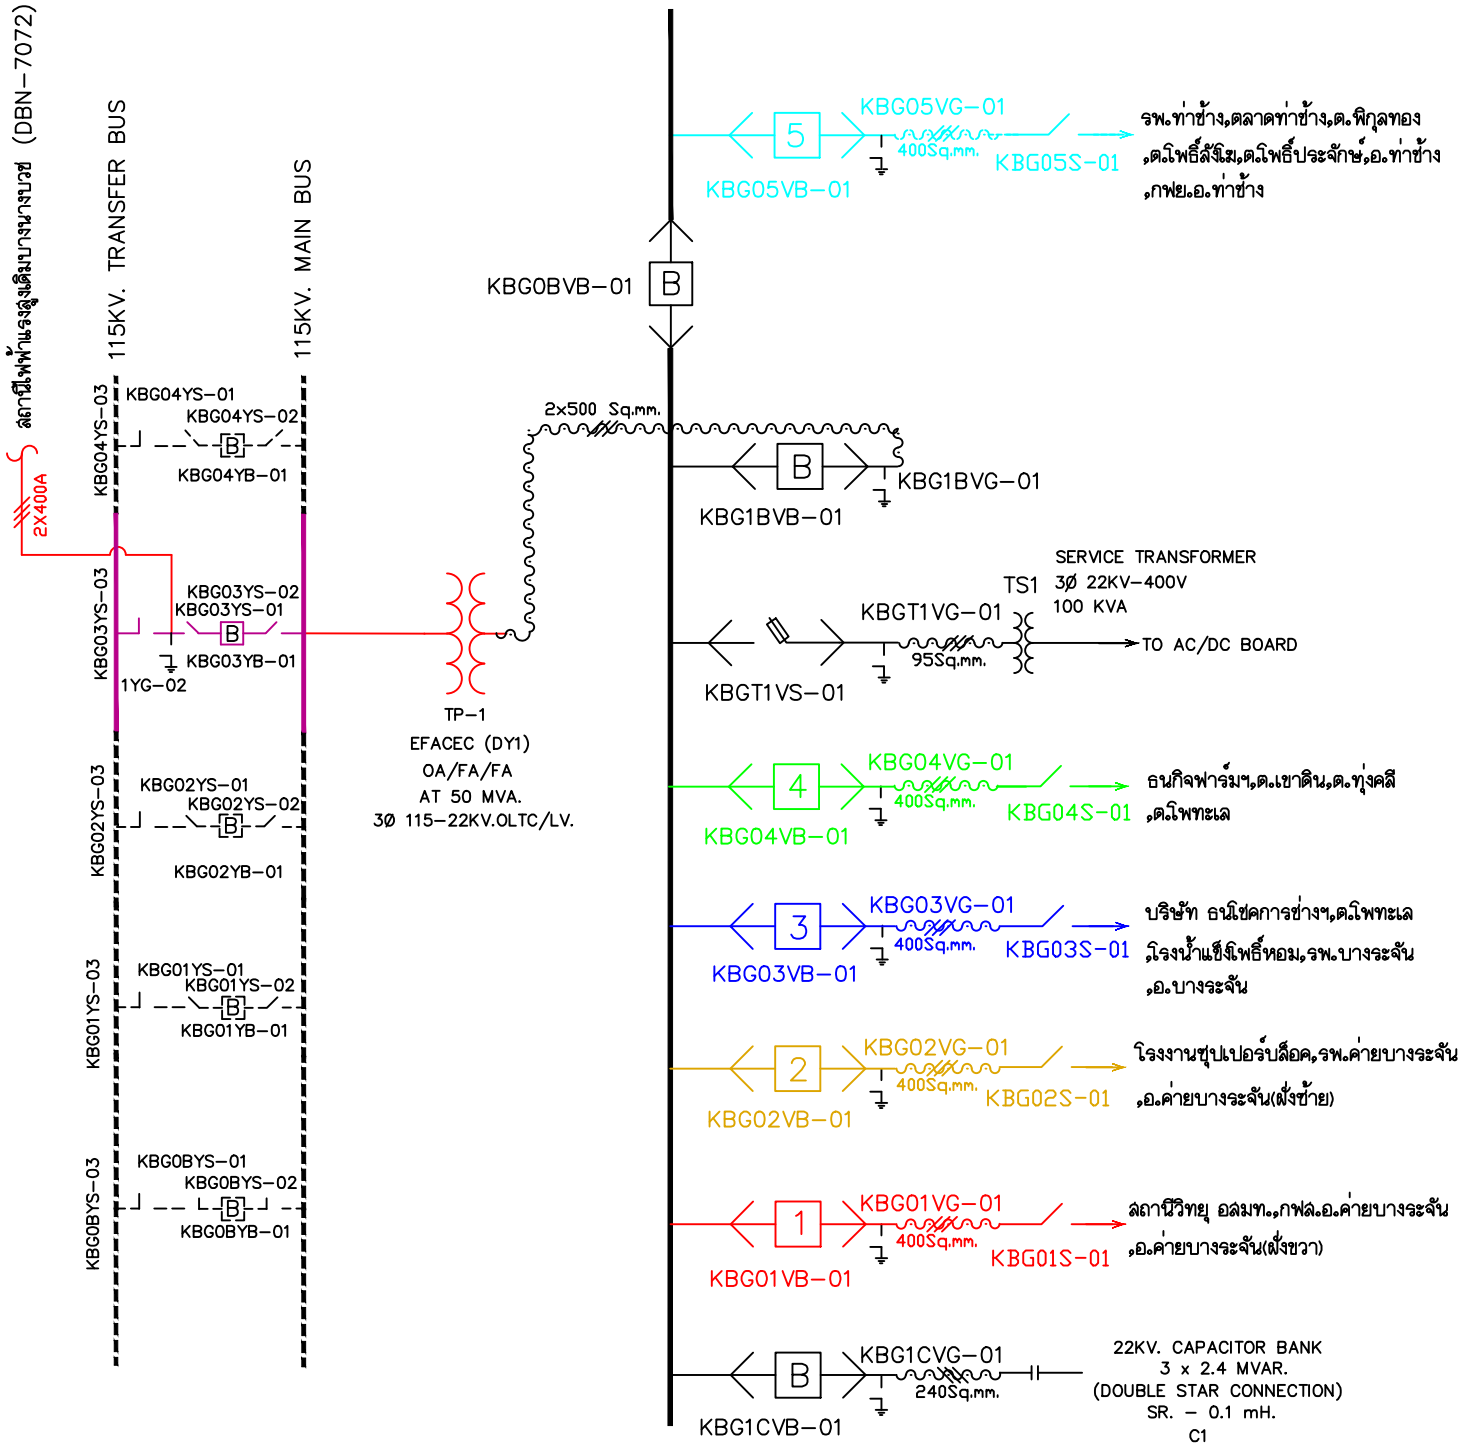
สถานีไฟฟ้าแรงสูงเดิมบางนางบวช (DBN-7072)
115KV. TRANSFER BUS
115KV. MAIN BUS
2X400A

KBG04YS-03
KBG04YS-01
KBG04YS-02
B
KBG04YB-01

KBG03YS-03
KBG03YS-02
KBG03YS-01
B
KBG03YB-01
1YG-02

KBG02YS-03
KBG02YS-01
KBG02YS-02
B
KBG02YB-01

KBG01YS-03
KBG01YS-01
KBG01YS-02
B
KBG01YB-01

KBG0BYS-03
KBG0BYS-01
KBG0BYS-02
B
KBG0BYB-01

TP-1
EFACEC (DY1)
OA/FA/FA
AT 50 MVA.
3Ø 115-22KV.OLTC/LV.

2x500 Sq.mm.

5
KBG05VG-01
400Sq.mm.
KBG05S-01
KBG05VB-01
รพ.ท่าช้าง,ตลาดท่าช้าง,ต.พิกุลทอง ,ต.โพธิ์สังโฆ,ต.โพธิ์ประจักษ์,อ.ท่าช้าง ,กฟย.อ.ท่าช้าง

KBG0BVB-01
B

B
KBG1BVG-01
KBG1BVB-01

SERVICE TRANSFORMER
3Ø 22KV-400V
100 KVA
TS1
KBGT1VG-01
95Sq.mm.
TO AC/DC BOARD
KBGT1VS-01

4
KBG04VG-01
400Sq.mm.
KBG04S-01
KBG04VB-01
ธนกิจฟาร์มฯ,ต.เขาดิน,ต.ทุ่งคลี ,ต.โพทะเล

3
KBG03VG-01
400Sq.mm.
KBG03S-01
KBG03VB-01
บริษัท ธนโชคการช่างฯ,ต.โพทะเล ,โรงน้ำแข็งโพธิ์หอม,รพ.บางระจัน ,อ.บางระจัน

2
KBG02VG-01
400Sq.mm.
KBG02S-01
KBG02VB-01
โรงงานซุปเปอร์บล็อค,รพ.ค่ายบางระจัน ,อ.ค่ายบางระจัน(ฝั่งซ้าย)

1
KBG01VG-01
400Sq.mm.
KBG01S-01
KBG01VB-01
สถานีวิทยุ อสมท.,กฟส.อ.ค่ายบางระจัน ,อ.ค่ายบางระจัน(ฝั่งขวา)

B
KBG1CVG-01
240Sq.mm.
KBG1CVB-01
22KV. CAPACITOR BANK
3 x 2.4 MVAR.
(DOUBLE STAR CONNECTION)
SR. - 0.1 mH.
C1